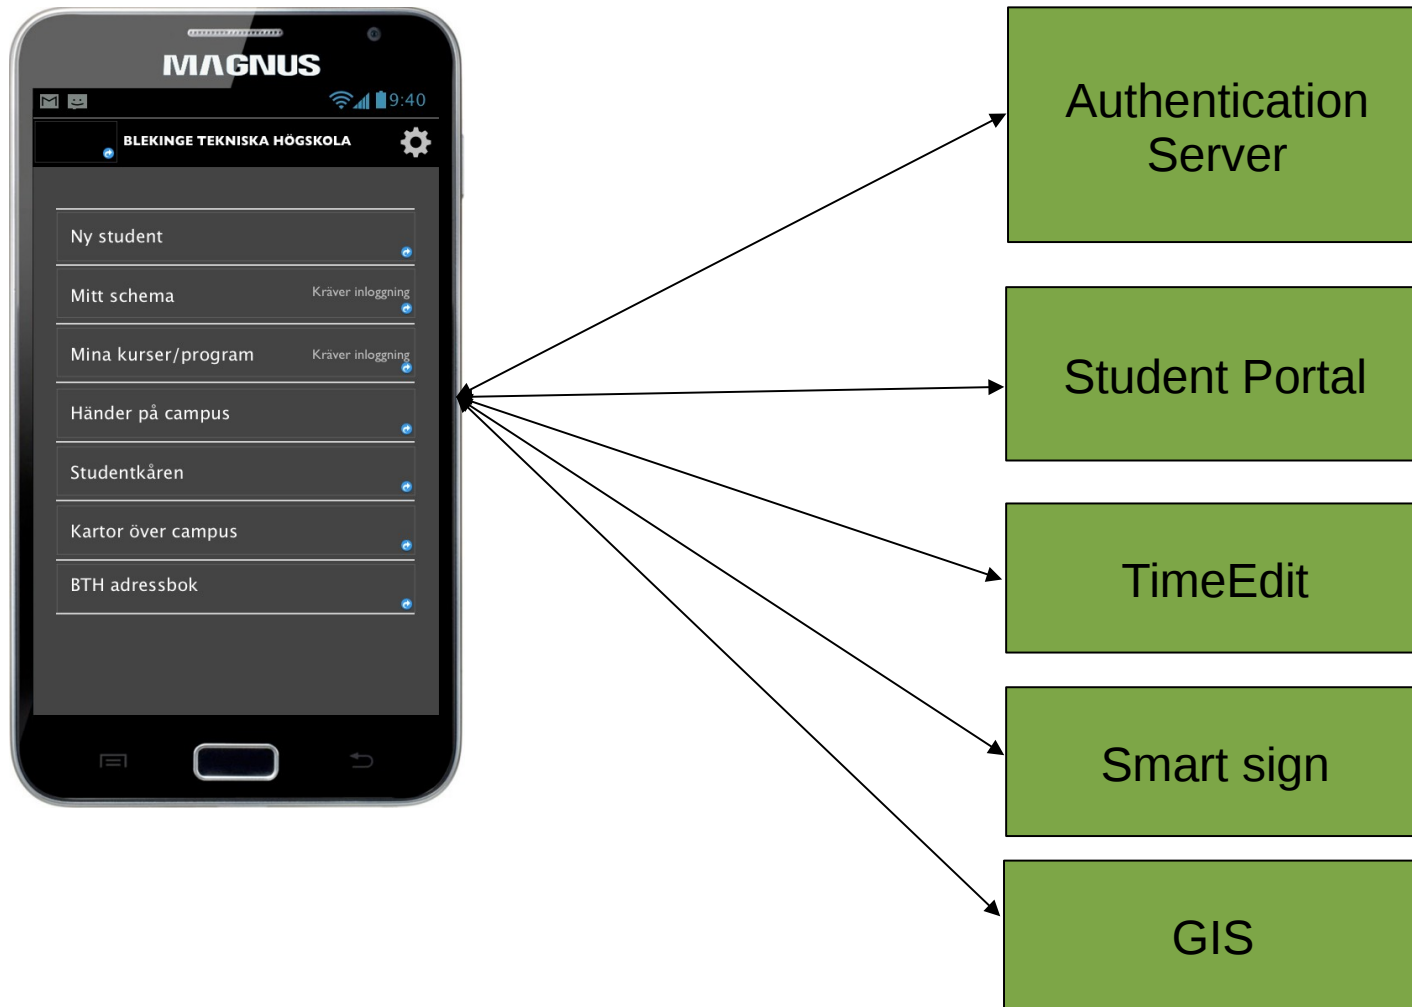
MAGNUS

9:40

BLEKINGE TEKNISKA HÖGSKOLA

Ny student

Mitt schema Kräver inloggning

Mina kurser/program Kräver inloggning

Händer på campus

Studentkåren

Kartor över campus

BTH adressbok

Authentication Server

Student Portal

TimeEdit

Smart sign

GIS